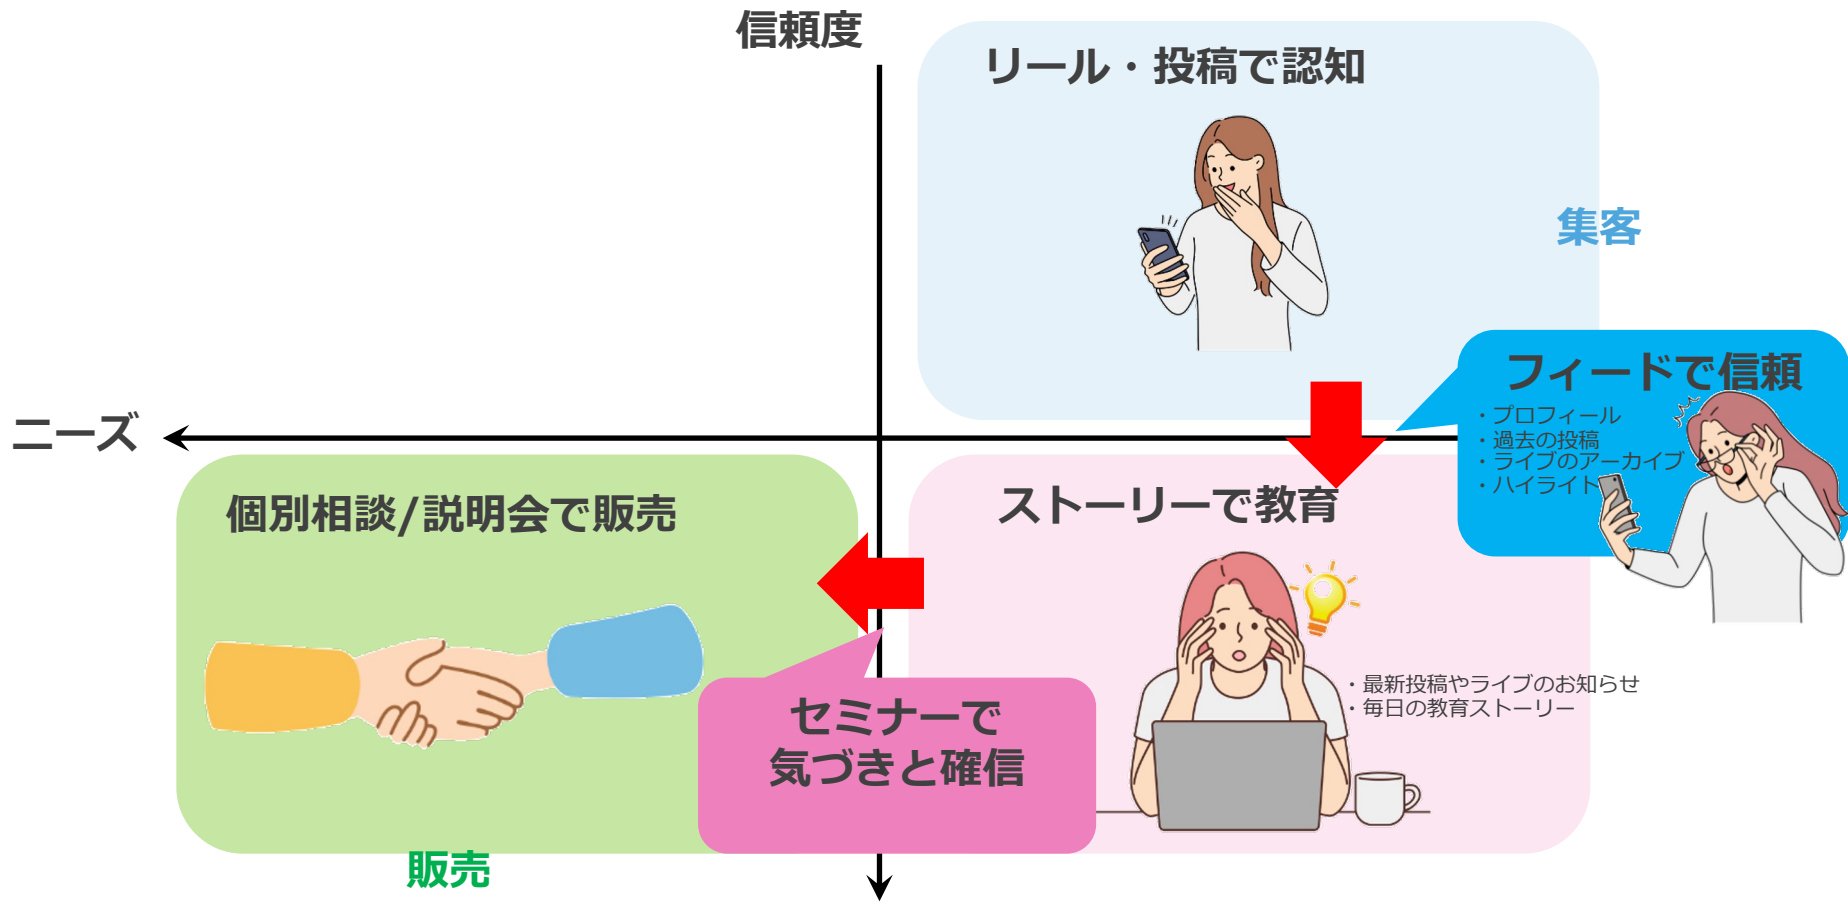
信頼度

リール・投稿で認知

集客

フィードで信頼

・プロフィール
・過去の投稿
・ライブのアーカイブ
・ハイライト

ニーズ

個別相談/説明会で販売

ストーリーで教育

・最新投稿やライブのお知らせ
・毎日の教育ストーリー

セミナーで
気づきと確信

販売